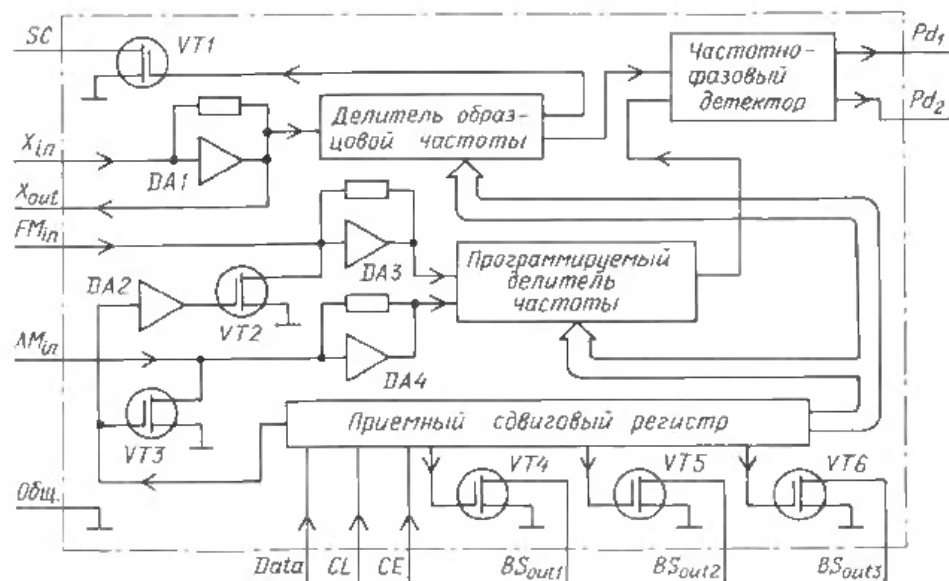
SC

VT1

Частотно-фазовый детектор

$Pd_1$

$Pd_2$

Делитель образцовой частоты

$X_{in}$

DA1

$X_{out}$

$FM_{in}$

DA3

Программируемый делитель частоты

DA2

VT2

$AM_{in}$

DA4

VT3

Приемный сдвиговый регистр

VT4

VT5

VT6

Общ.

Data

CL

CE

$BS_{out1}$

$BS_{out2}$

$BS_{out3}$